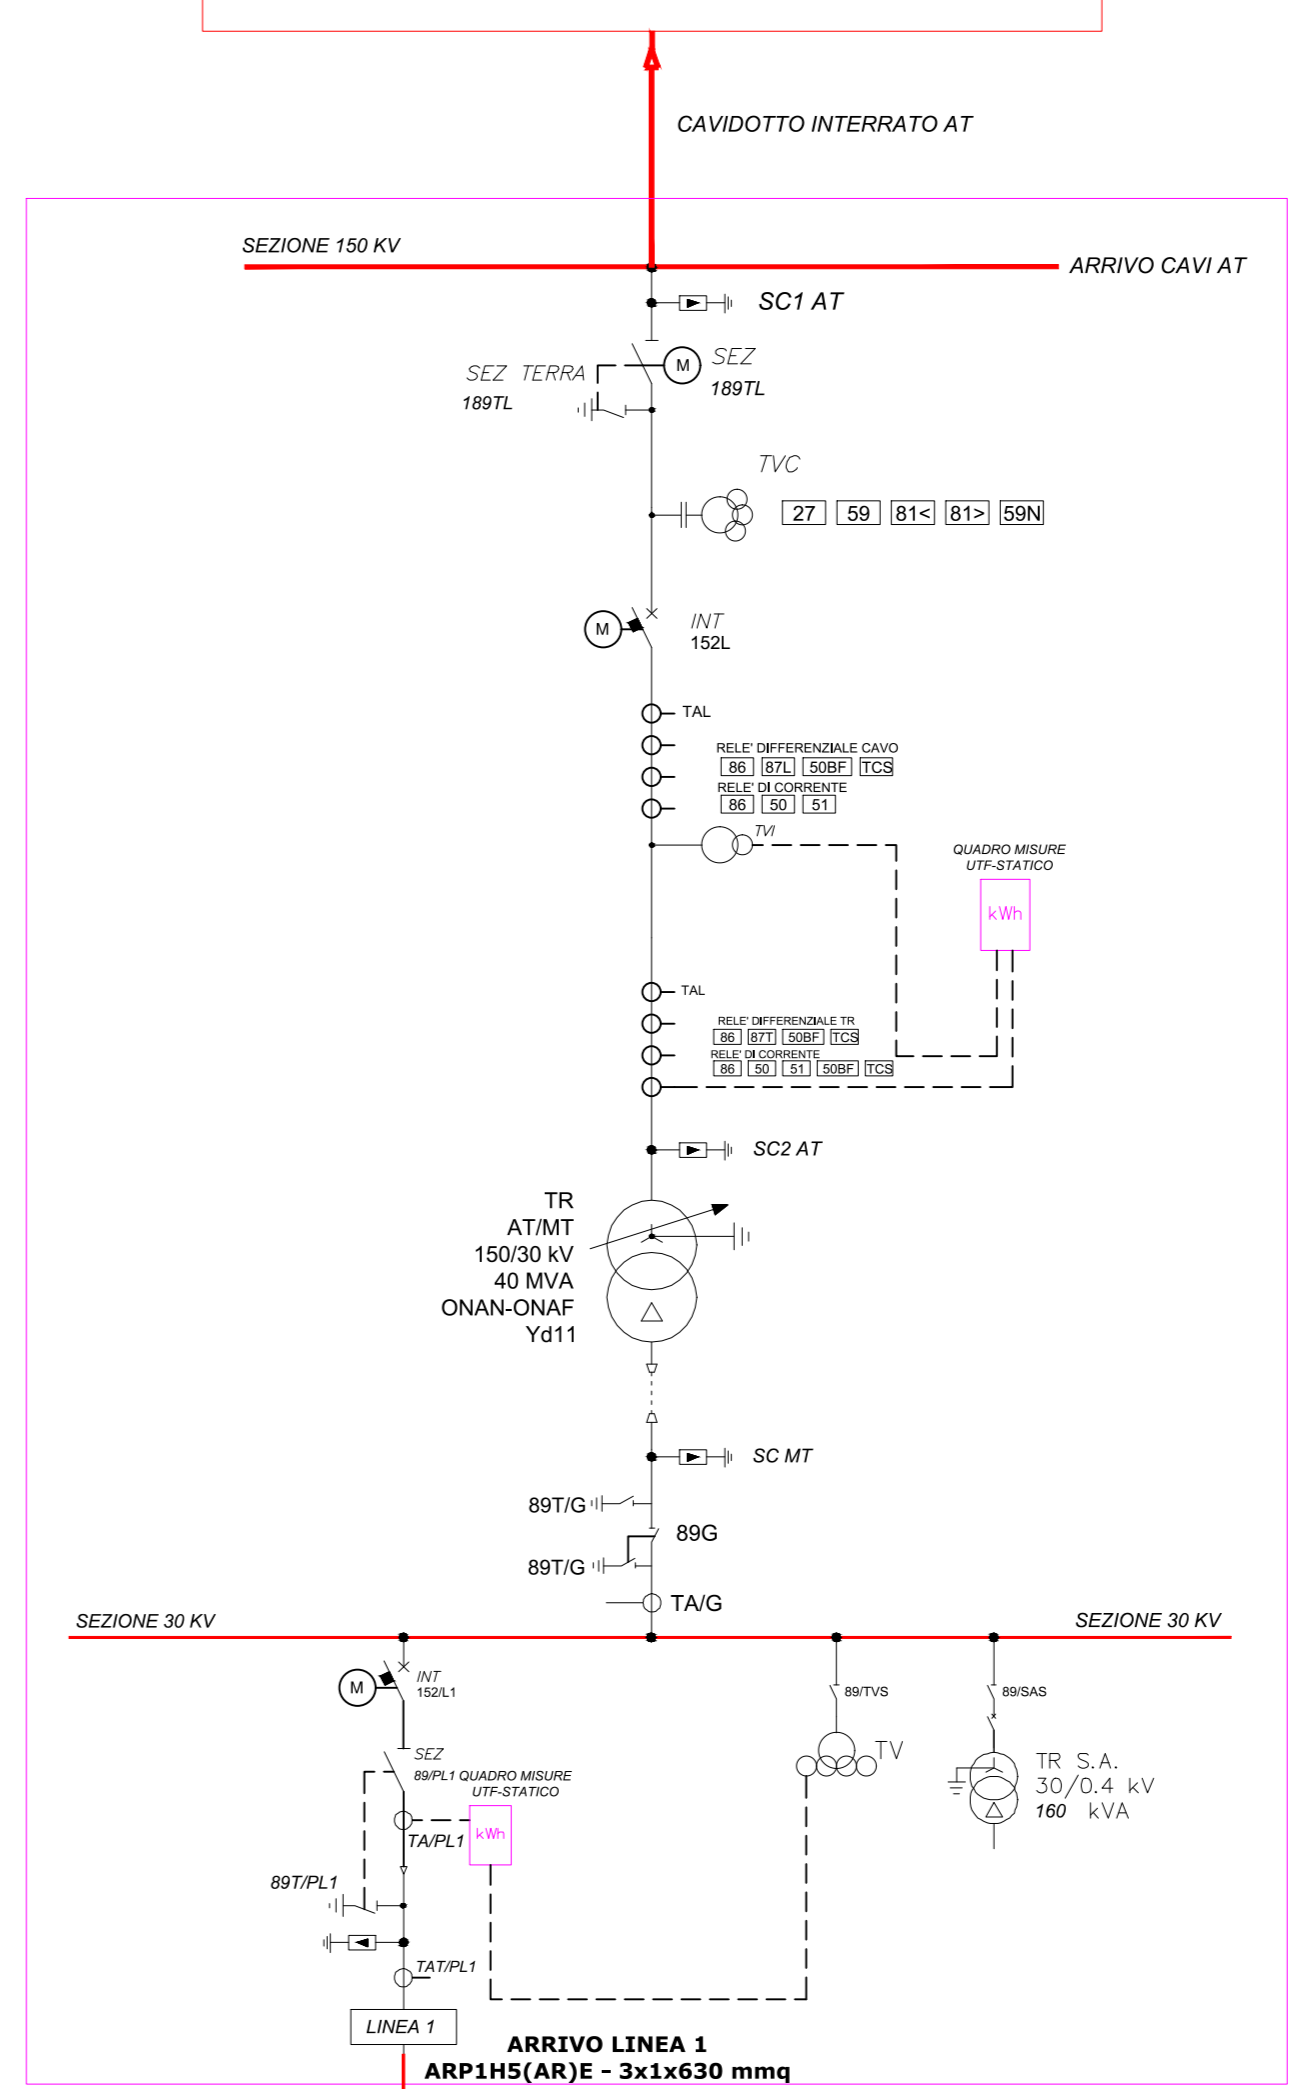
CAVIDOTTO INTERRATO AT

SEZIONE 150 KV

ARRIVO CAVI AT

SC1 AT

SEZ TERRA
189TL

SEZ
189TL

TVC

27 59 81< 81> 59N

INT
152L

M

TAL

RELE' DIFFERENZIALE CAVO
86 87L 50BF TCS
RELE' DI CORRENTE
86 50 51

TVI

QUADRO MISURE
UTF-STATICO

kWh

TAL

RELE' DIFFERENZIALE TR
86 87T 50BF TCS
RELE' DI CORRENTE
86 50 51 50BF TCS

SC2 AT

TR
AT/MT
150/30 kV
40 MVA
ONAN-ONAF
Yd11

SC MT

89T/G

89G

89T/G

TA/G

SEZIONE 30 KV

SEZIONE 30 KV

M

INT
152/L1

SEZ
89/PL1 QUADRO MISURE
UTF-STATICO

TA/PL1

kWh

89T/PL1

TAT/PL1

LINEA 1

89/TVS

TV

89/SAS

TR S.A.
30/0.4 kV
160 kVA

ARRIVO LINEA 1
ARP1H5(AR)E - 3x1x630 mmq